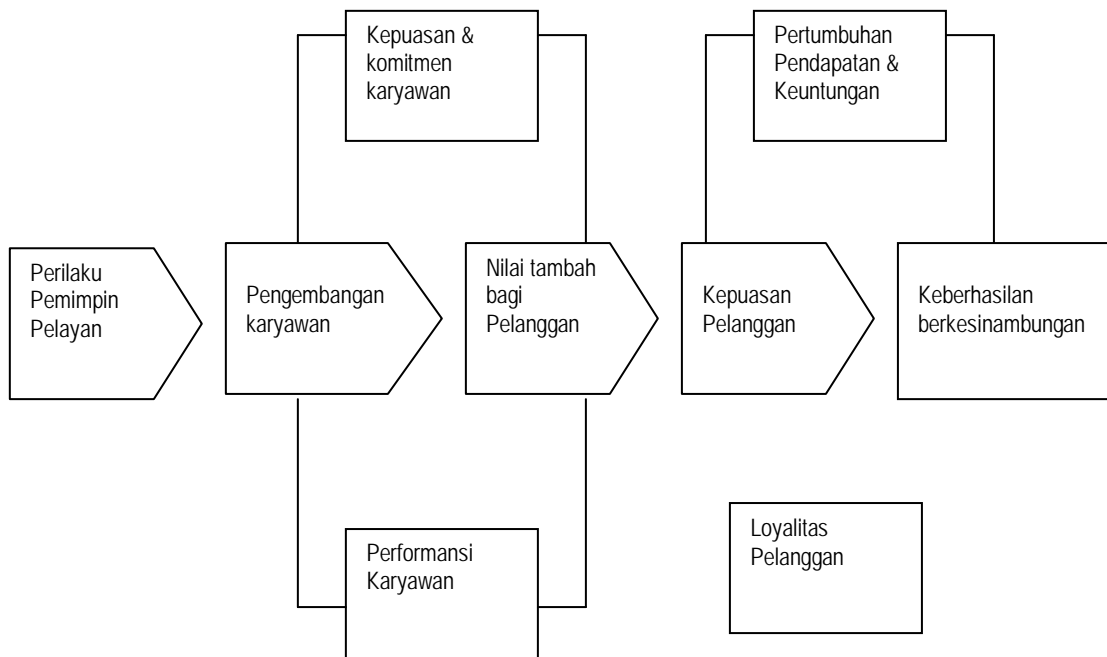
Kepuasan & komitmen karyawan

Pertumbuhan Pendapatan & Keuntungan

Perilaku Pemimpin Pelayan

Pengembangan karyawan

Nilai tambah bagi Pelanggan

Kepuasan Pelanggan

Keberhasilan berkesinambungan

Performansi Karyawan

Loyalitas Pelanggan